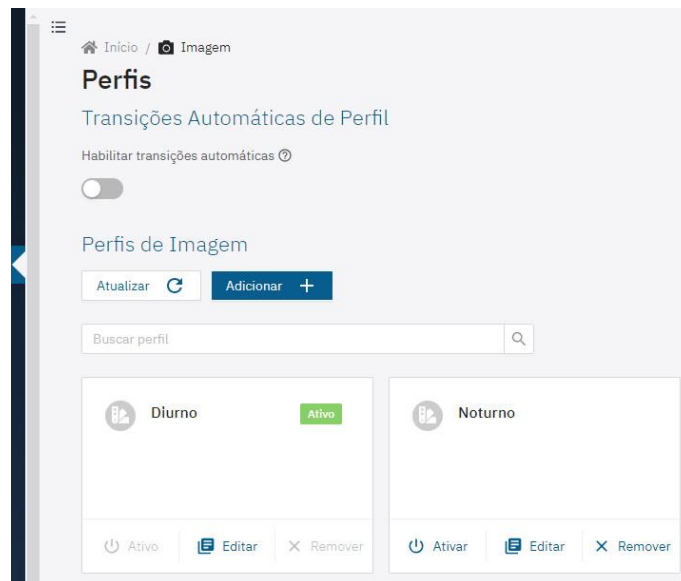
Início / Imagem

Perfis

Transições Automáticas de Perfil

Habilitar transições automáticas

Perfis de Imagem

Atualizar

Adicionar +

Buscar perfil

Diurno

Ativo

Ativo

Editar

Remover

Noturno

Ativar

Editar

Remover